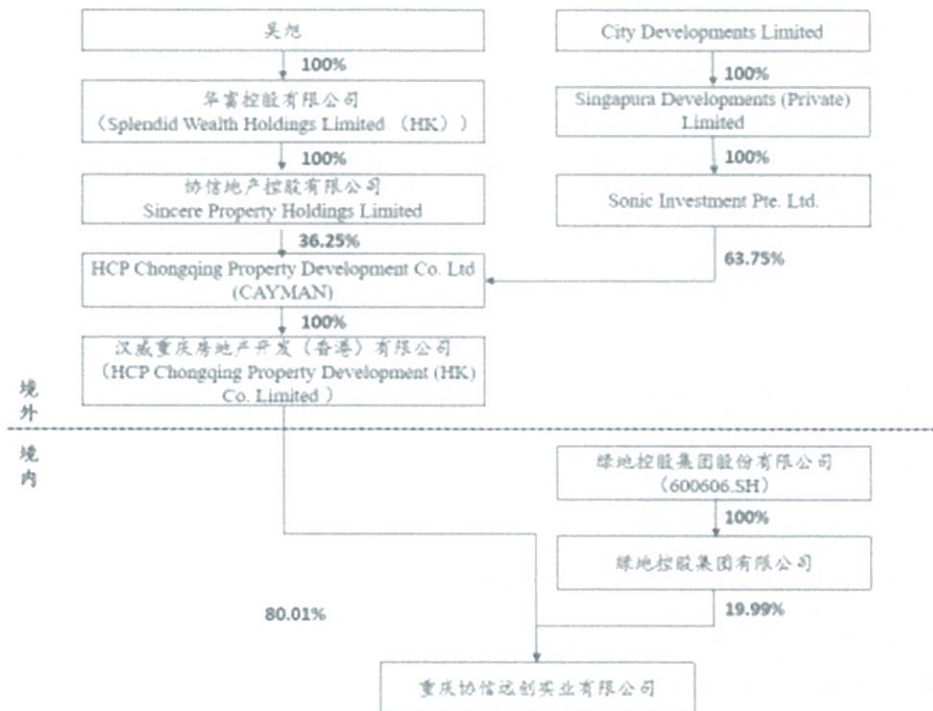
吴旭

100%

华富控股有限公司
（Splendid Wealth Holdings Limited （HK））

100%

协信地产控股有限公司
Sincere Property Holdings Limited

36.25%

City Developments Limited

100%

Singapura Developments (Private) Limited

100%

Sonic Investment Pte. Ltd.

63.75%

HCP Chongqing Property Development Co. Ltd (CAYMAN)

100%

汉威重庆房地产开发（香港）有限公司
（HCP Chongqing Property Development (HK) Co. Limited ）

境外

境内

绿地控股集团股份有限公司
（600606.SH）

100%

绿地控股集团有限公司

80.01%

19.99%

重庆协信远创实业有限公司